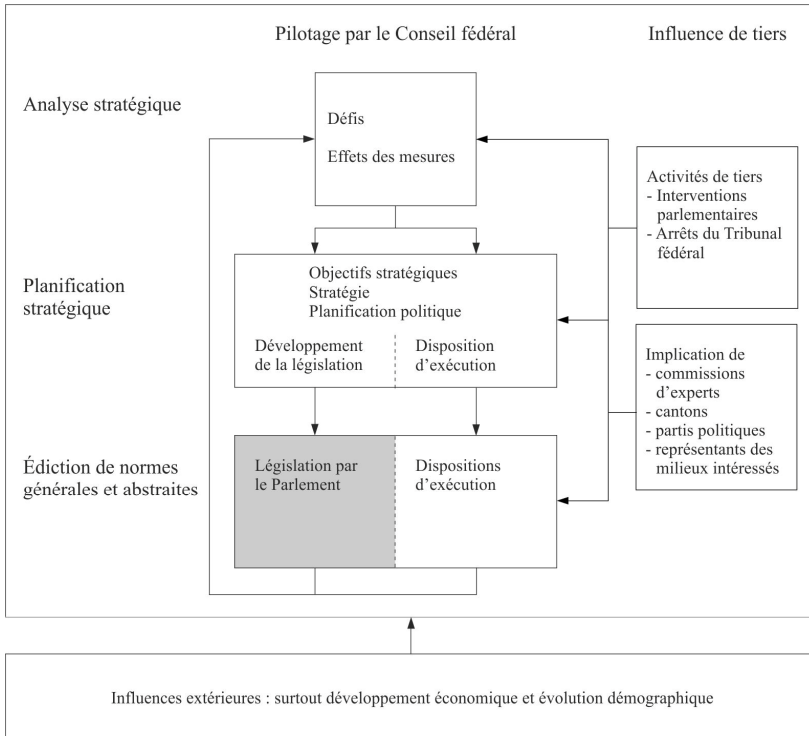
Pilotage par le Conseil fédéral

Influence de tiers

Analyse stratégique

Défis

Effets des mesures

Activités de tiers
- Interventions parlementaires
- Arrêts du Tribunal fédéral

Planification stratégique

Objectifs stratégiques
Stratégie
Planification politique

Développement de la législation

Disposition d'exécution

Implication de
- commissions d'experts
- cantons
- partis politiques
- représentants des milieux intéressés

Édiction de normes générales et abstraites

Législation par le Parlement

Dispositions d'exécution

Influences extérieures : surtout développement économique et évolution démographique